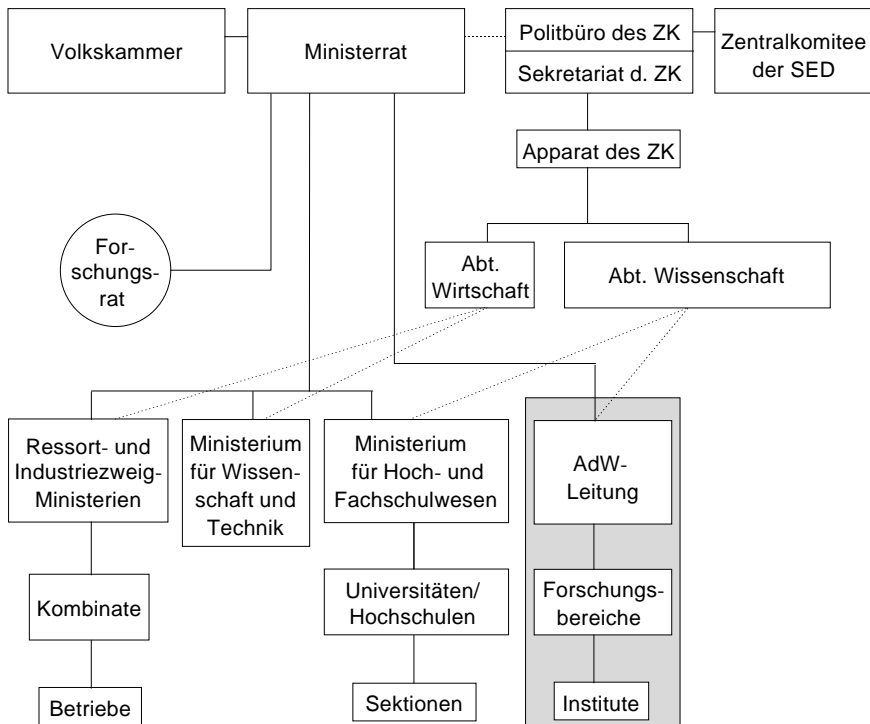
Volkskammer

Ministerrat

Politbüro des ZK

Sekretariat d. ZK

Zentralkomitee der SED

Apparat des ZK

Forschungsrat

Abt. Wirtschaft

Abt. Wissenschaft

Ressort- und Industriezweig-Ministerien

Ministerium für Wissenschaft und Technik

Ministerium für Hoch- und Fachschulwesen

AdW-Leitung

Kombinate

Universitäten/ Hochschulen

Forschungsbereiche

Betriebe

Sektionen

Institute